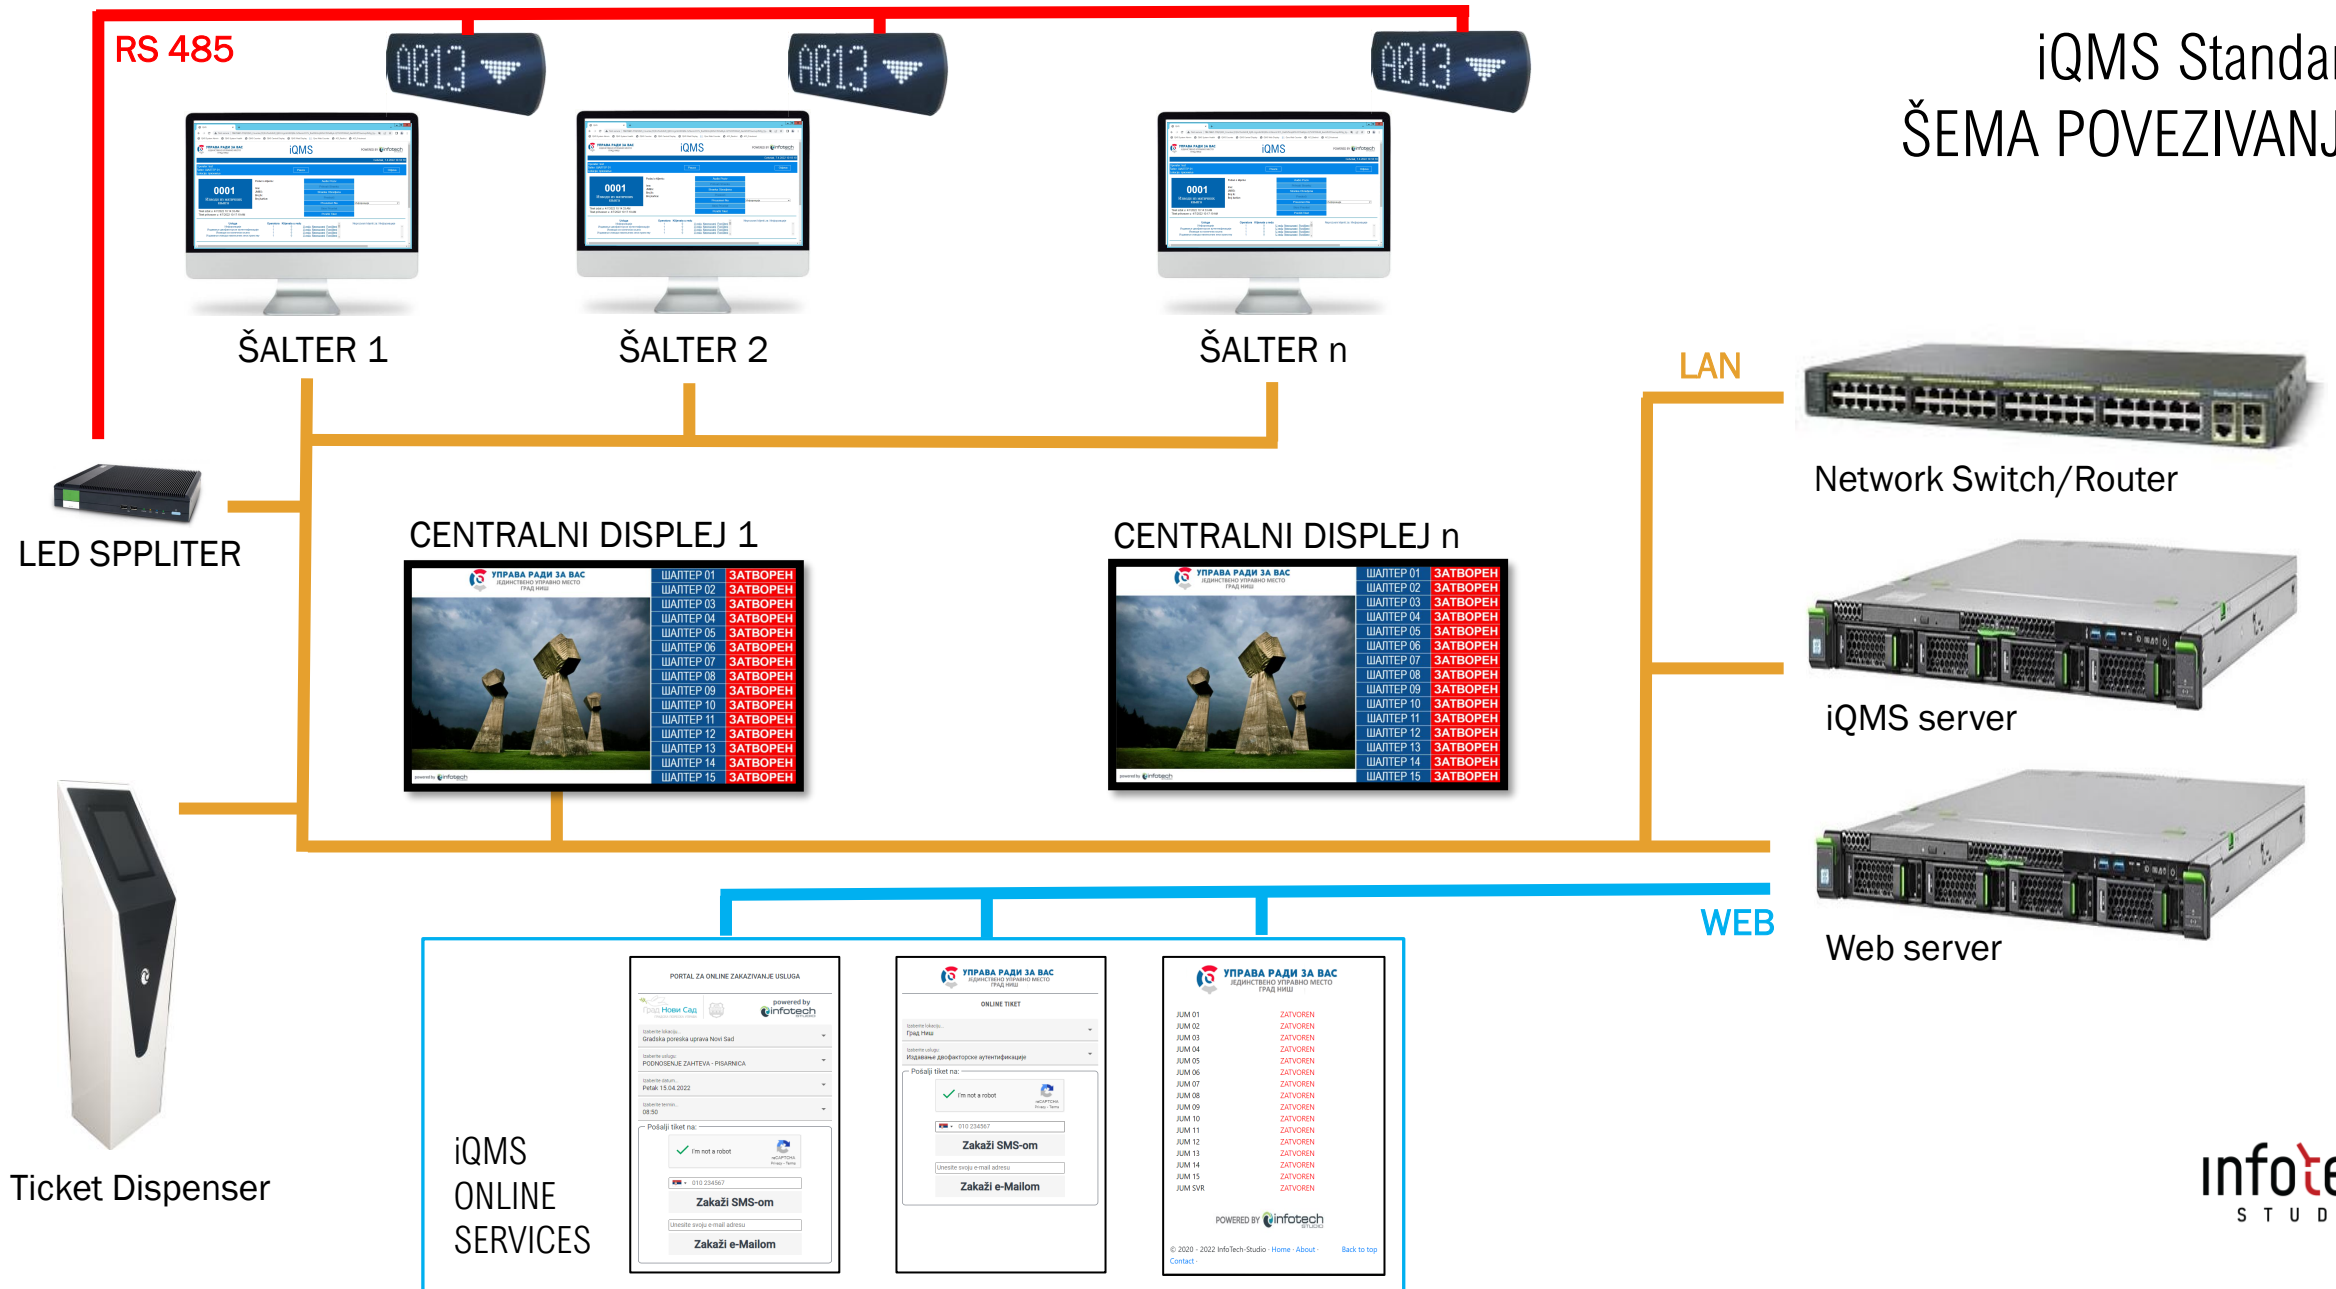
RS 485

A013 A013 A013

iQMS Standa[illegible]
ŠEMA POVEZIVAN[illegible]

iQMS 0001
iQMS 0001
iQMS 0001

ŠALTER 1
ŠALTER 2
ŠALTER n

LAN

Network Switch/Router

LED SPPLITER

CENTRALNI DISPLEJ 1

УПРАВА РАДИ ЗА ВАС
ЈЕДИНСТВЕНО УПРАВНО МЕСТО
ГРАД НИШ

| ШАЛТЕР 01 | ЗАТВОРЕН |
|---|---|
| ШАЛТЕР 02 | ЗАТВОРЕН |
| ШАЛТЕР 03 | ЗАТВОРЕН |
| ШАЛТЕР 04 | ЗАТВОРЕН |
| ШАЛТЕР 05 | ЗАТВОРЕН |
| ШАЛТЕР 06 | ЗАТВОРЕН |
| ШАЛТЕР 07 | ЗАТВОРЕН |
| ШАЛТЕР 08 | ЗАТВОРЕН |
| ШАЛТЕР 09 | ЗАТВОРЕН |
| ШАЛТЕР 10 | ЗАТВОРЕН |
| ШАЛТЕР 11 | ЗАТВОРЕН |
| ШАЛТЕР 12 | ЗАТВОРЕН |
| ШАЛТЕР 13 | ЗАТВОРЕН |
| ШАЛТЕР 14 | ЗАТВОРЕН |
| ШАЛТЕР 15 | ЗАТВОРЕН |

powered by infotech

CENTRALNI DISPLEJ n

УПРАВА РАДИ ЗА ВАС
ЈЕДИНСТВЕНО УПРАВНО МЕСТО
ГРАД НИШ

| ШАЛТЕР 01 | ЗАТВОРЕН |
|---|---|
| ШАЛТЕР 02 | ЗАТВОРЕН |
| ШАЛТЕР 03 | ЗАТВОРЕН |
| ШАЛТЕР 04 | ЗАТВОРЕН |
| ШАЛТЕР 05 | ЗАТВОРЕН |
| ШАЛТЕР 06 | ЗАТВОРЕН |
| ШАЛТЕР 07 | ЗАТВОРЕН |
| ШАЛТЕР 08 | ЗАТВОРЕН |
| ШАЛТЕР 09 | ЗАТВОРЕН |
| ШАЛТЕР 10 | ЗАТВОРЕН |
| ШАЛТЕР 11 | ЗАТВОРЕН |
| ШАЛТЕР 12 | ЗАТВОРЕН |
| ШАЛТЕР 13 | ЗАТВОРЕН |
| ШАЛТЕР 14 | ЗАТВОРЕН |
| ШАЛТЕР 15 | ЗАТВОРЕН |

powered by infotech

iQMS server

WEB

Web server

Ticket Dispenser

iQMS
ONLINE
SERVICES

PORTAL ZA ONLINE ZAKAZIVANJE USLUGA
Град Нови Сад
powered by infotech
Izaberite lokaciju
Gradska poreska uprava Novi Sad
Izaberite uslugu
PODNOSENJE ZAHTEVA - PISARNICA
Izaberite datum
Petak 15.04.2022
Izaberite termin
08:50
Pošalji tiket na:
I'm not a robot
reCAPTCHA
Privacy - Terms
010 234567
Zakaži SMS-om
Unesite svoju e-mail adresu
Zakaži e-Mailom

УПРАВА РАДИ ЗА ВАС
ЈЕДИНСТВЕНО УПРАВНО МЕСТО
ГРАД НИШ
ONLINE TIKET
Izaberite lokaciju
Град Ниш
Izaberite uslugu
Издавање двофакторске аутентификације
Pošalji tiket na:
I'm not a robot
reCAPTCHA
Privacy - Terms
010 234567
Zakaži SMS-om
Unesite svoju e-mail adresu
Zakaži e-Mailom

УПРАВА РАДИ ЗА ВАС
ЈЕДИНСТВЕНО УПРАВНО МЕСТО
ГРАД НИШ

| JUM 01 | ZATVOREN |
|---|---|
| JUM 02 | ZATVOREN |
| JUM 03 | ZATVOREN |
| JUM 04 | ZATVOREN |
| JUM 05 | ZATVOREN |
| JUM 06 | ZATVOREN |
| JUM 07 | ZATVOREN |
| JUM 08 | ZATVOREN |
| JUM 09 | ZATVOREN |
| JUM 10 | ZATVOREN |
| JUM 11 | ZATVOREN |
| JUM 12 | ZATVOREN |
| JUM 13 | ZATVOREN |
| JUM 14 | ZATVOREN |
| JUM 15 | ZATVOREN |
| JUM SVR | ZATVOREN |

POWERED BY infotech studio
© 2020 - 2022 InfoTech-Studio · Home · About · Contact · Back to top

Infot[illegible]
S T U D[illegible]